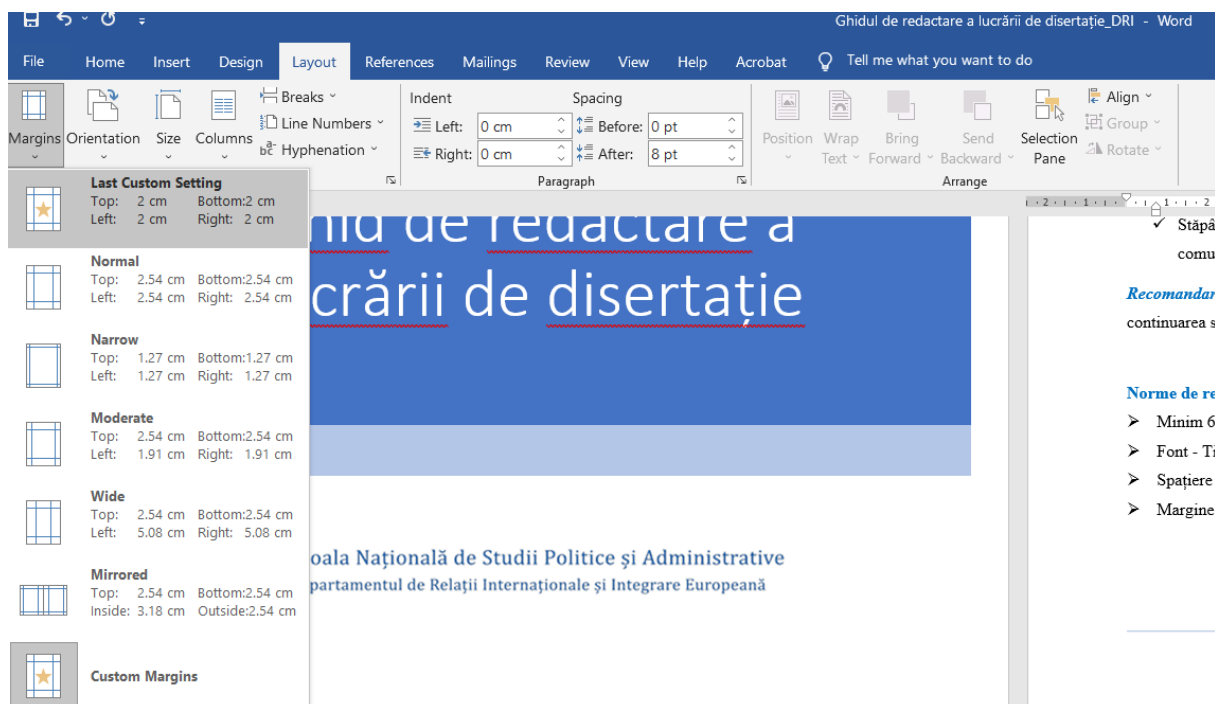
Ghidul de redactare a lucrării de disertație_DRI - Word

File Home Insert Design Layout References Mailings Review View Help Acrobat Tell me what you want to do

Margins Orientation Size Columns
Breaks
Line Numbers
Hyphenation
Indent
Left: 0 cm
Right: 0 cm
Spacing
Before: 0 pt
After: 8 pt
Paragraph
Position Wrap Text Bring Forward Send Backward Selection Pane
Align
Group
Rotate
Arrange

Last Custom Setting
Top: 2 cm Bottom:2 cm
Left: 2 cm Right: 2 cm

Normal
Top: 2.54 cm Bottom:2.54 cm
Left: 2.54 cm Right: 2.54 cm

Narrow
Top: 1.27 cm Bottom:1.27 cm
Left: 1.27 cm Right: 1.27 cm

Moderate
Top: 2.54 cm Bottom:2.54 cm
Left: 1.91 cm Right: 1.91 cm

Wide
Top: 2.54 cm Bottom:2.54 cm
Left: 5.08 cm Right: 5.08 cm

Mirrored
Top: 2.54 cm Bottom:2.54 cm
Inside: 3.18 cm Outside:2.54 cm

Custom Margins

nid de redactare a
crării de disertație

oala Națională de Studii Politice și Administrative
partamentul de Relații Internaționale și Integrare Europeană

✓ Stăpâ
comu

Recomandar
continuarea s

Norme de re
➢ Minim 6
➢ Font - Ti
➢ Spațiere
➢ Margine